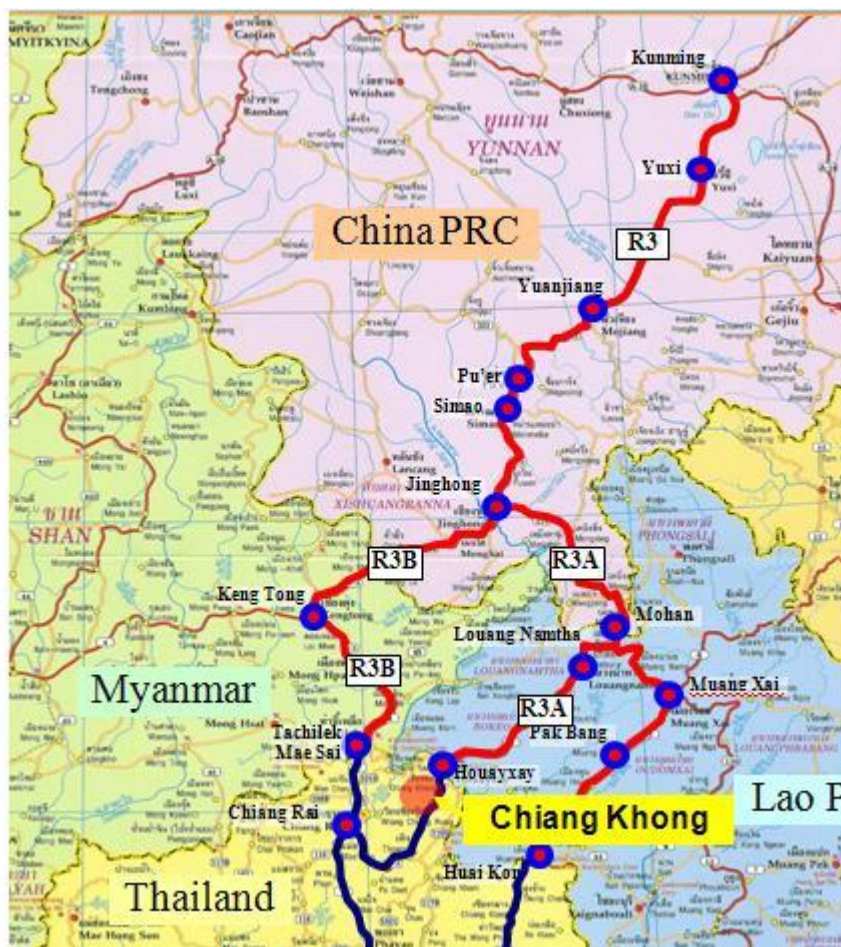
MYITKYINA
Kunming
KUNMING
YUNNAN
Yuxi
China PRC
R3
Kaiyuan
Yuanjiang
Mojiang
Gejiu
Pu'er
Simao
Jinghong
XISHUANGBANNA
SHAN
R3B
R3A
PHONGSALI
Keng Tong
Mohan
Louang Namtha
R3B
Myanmar
Muang Xai
R3A
Tachilek
Mae Sai
Pak Bang
Housyxay
Lao P
Chiang Rai
Chiang Khong
Husi Ko
Thailand
Mae Hong Son
Tengchong
Baoshan
Lincang
Lancang
Menghai
Mong Hsat
LOUANGPHABANG
OUDOMXAI